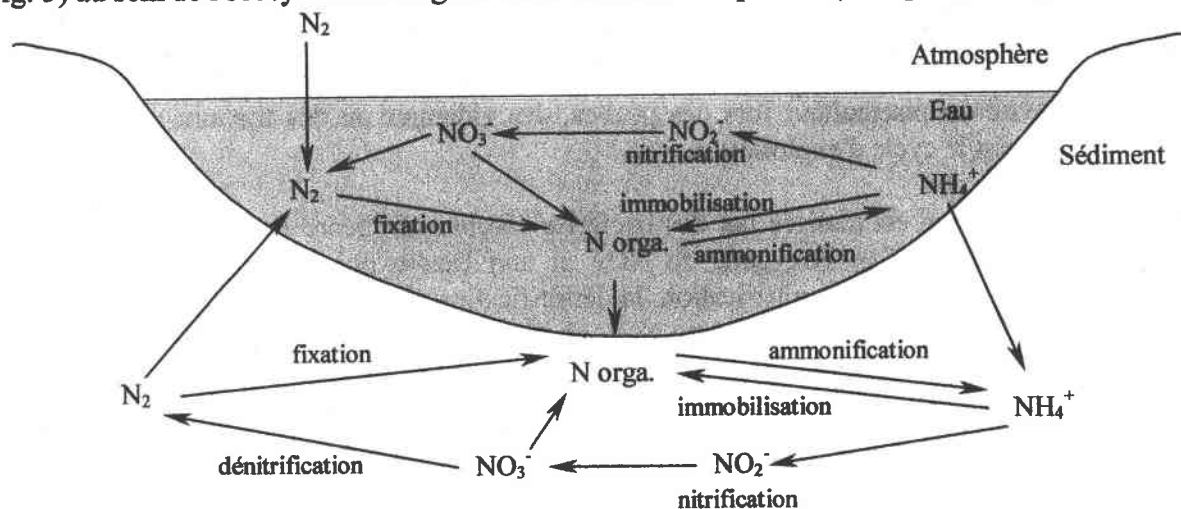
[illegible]

$N_2$

Atmosphère

Eau

$NO_3^-$

$NO_2^-$

nitrification

Sédiment

$N_2$

$NH_4^+$

immobilisation

fixation

N orga.

ammonification

fixation

N orga.

ammonification

$N_2$

immobilisation

$NH_4^+$

dénitrification

$NO_3^-$

$NO_2^-$

nitrification